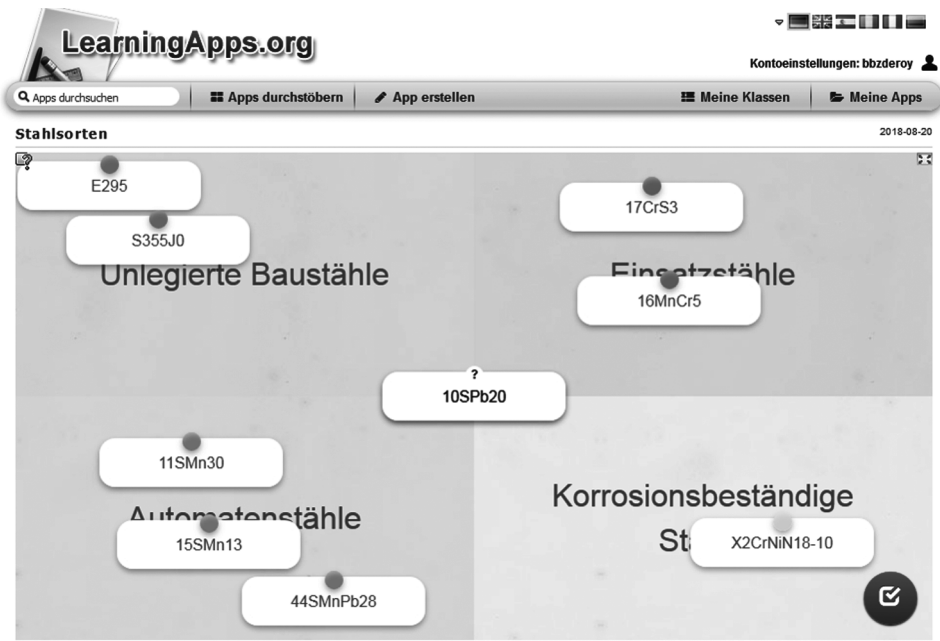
LearningApps.org

Kontoeinstellungen: bbzderoy

Apps durchsuchen
Apps durchstöbern
App erstellen
Meine Klassen
Meine Apps

Stahlsorten
2018-08-20

E295
S355J0
Unlegierte Baustähle

17CrS3
Einsatzstähle
16MnCr5

?
10SPb20

11SMn30
Automatenstähle
15SMn13
44SMnPb28

Korrosionsbeständige
St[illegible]
X2CrNiN18-10